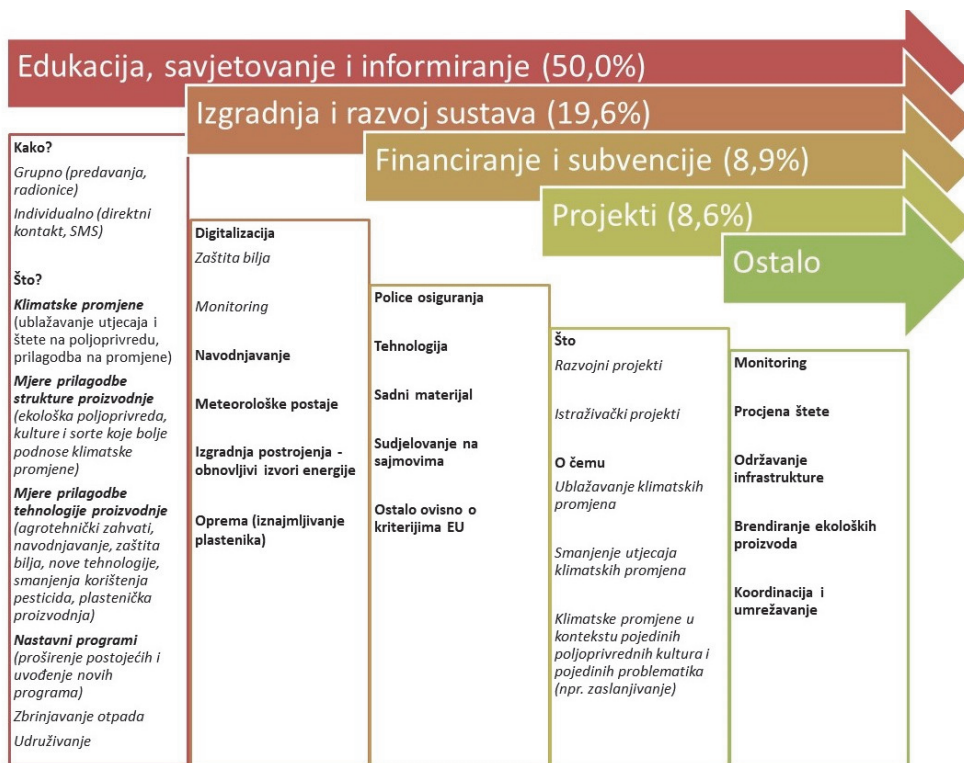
Edukacija, savjetovanje i informiranje (50,0%)

Izgradnja i razvoj sustava (19,6%)

Financiranje i subvencije (8,9%)

Projekti (8,6%)

Ostalo

Kako?
Grupno (predavanja, radionice)
Individualno (direktni kontakt, SMS)

Što?
Klimatske promjene (ublažavanje utjecaja i štete na poljoprivredu, prilagodba na promjene)
Mjere prilagodbe strukture proizvodnje (ekološka poljoprivreda, kulture i sorte koje bolje podnose klimatske promjene)
Mjere prilagodbe tehnologije proizvodnje (agrotehnički zahvati, navodnjavanje, zaštita bilja, nove tehnologije, smanjenja korištenja pesticida, plastenička proizvodnja)
Nastavni programi (proširenje postojećih i uvođenje novih programa)
Zbrinjavanje otpada
Udruživanje

Digitalizacija
Zaštita bilja
Monitoring
Navodnjavanje
Meteorološke postaje
Izgradnja postrojenja - obnovljivi izvori energije
Oprema (iznajmljivanje plastenika)

Police osiguranja
Tehnologija
Sadni materijal
Sudjelovanje na sajmovima
Ostalo ovisno o kriterijima EU

Što
Razvojni projekti
Istraživački projekti
O čemu
Ublažavanje klimatskih promjena
Smanjenje utjecaja klimatskih promjena
Klimatske promjene u kontekstu pojedinih poljoprivrednih kultura i pojedinih problematika (npr. zaslanjivanje)

Monitoring
Procjena štete
Održavanje infrastrukture
Brendiranje ekoloških proizvoda
Koordinacija i umrežavanje